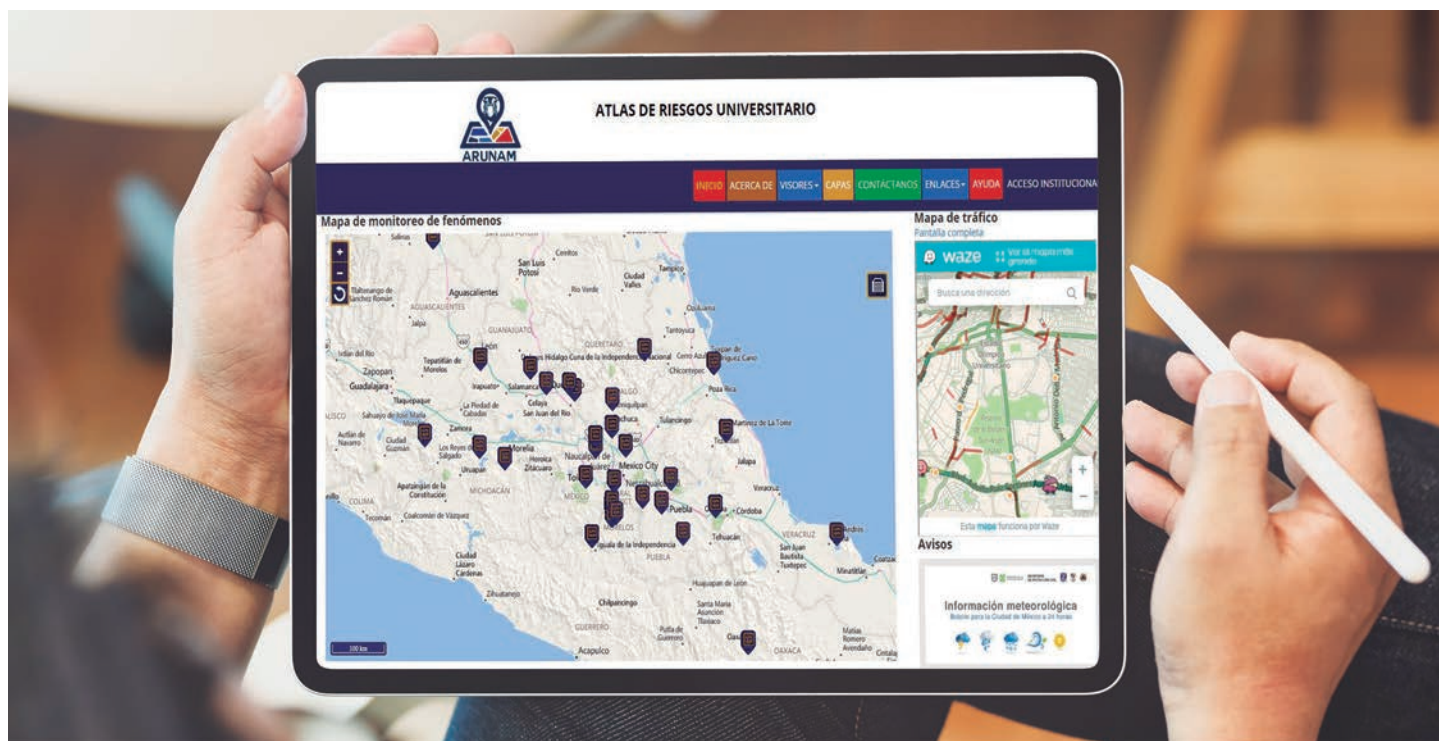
ARUNAM

ATLAS DE RIESGOS UNIVERSITARIO

INICIO ACERCA DE VISORES CAPAS CONTACTANOS ENLACES AYUDA ACCESO INSTITUCIONA

Mapa de monitoreo de fenómenos

+
-

San Luis Potosí
Aguascalientes
Ciudad Valles
Zapopan
Guadalajara
León
Irapuato
Salamanca
Celaya
Zamora
Morelia
Uruapan
Toluca
Mexico City
Puebla
Tehuacán
Córdoba
Veracruz
Xalapa
Poza Rica
Chicontepec
Tulancingo
Pachuca
Iguala de la Independencia
Chilpancingo
Acapulco
Ciudad Lázaro Cárdenas
Zihuatanejo
Apatzingán de la Constitución
Colima
Tecomán
Ciudad Guzmán
Autlán de Navarro
Michoacán
Morelos
Puebla
Guerrero
Oaxaca
Veracruz
Querétaro
Guanajuato
Tampico
Río Verde
Salinas
Jalpa
Huajuapan de León
San Juan Bautista Tuxtepec
Matías Romero Avendaño

100 km

Mapa de tráfico
Pantalla completa

waze Ver un mapa más grande
Busca una dirección
+
-
Esta mapa funciona por Waze

Avisos

Información meteorológica
Boletín para la Ciudad de México a 24 horas